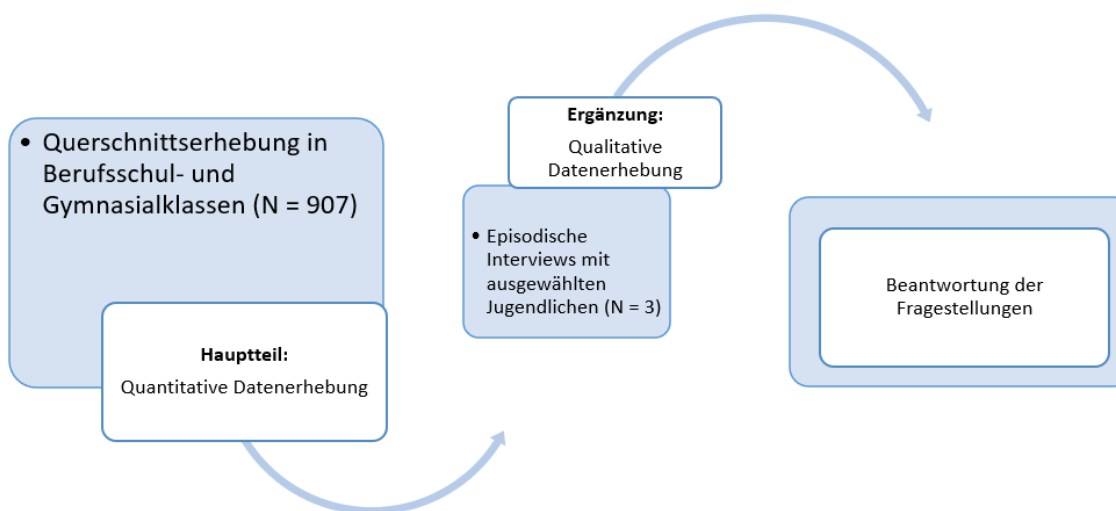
• Querschnittserhebung in Berufsschul- und Gymnasialklassen (N = 907)

**Hauptteil:**
Quantitative Datenerhebung

**Ergänzung:**
Qualitative Datenerhebung

• Episodische Interviews mit ausgewählten Jugendlichen (N = 3)

Beantwortung der Fragestellungen